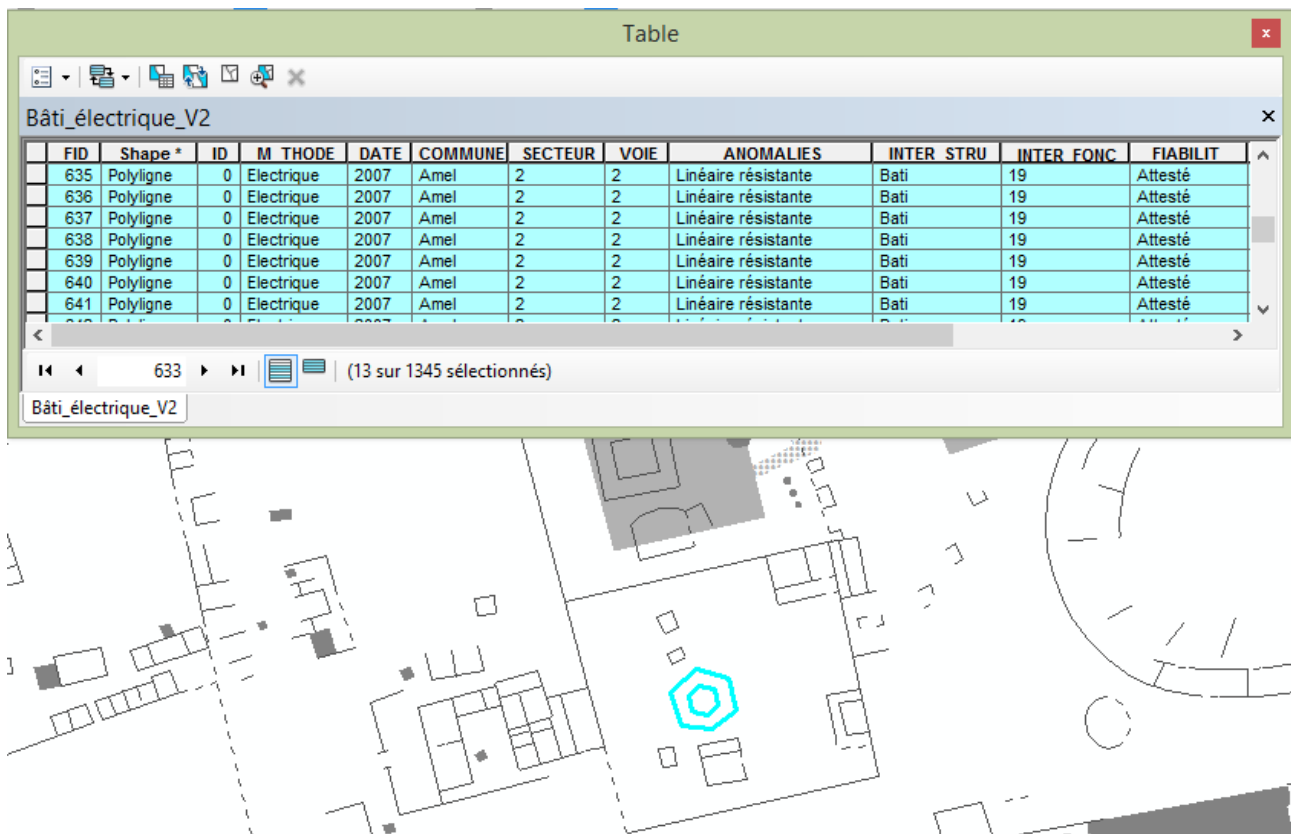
Table

Bâti_électrique_V2

| | FID | Shape * | ID | M_THODE | DATE | COMMUNE | SECTEUR | VOIE | ANOMALIES | INTER_STRU | INTER_FONC | FIABILIT |
|---|---|---|---|---|---|---|---|---|---|---|---|---|
| | 635 | Polyligne | 0 | Electrique | 2007 | Amel | 2 | 2 | Linéaire résistante | Bati | 19 | Attesté |
| | 636 | Polyligne | 0 | Electrique | 2007 | Amel | 2 | 2 | Linéaire résistante | Bati | 19 | Attesté |
| | 637 | Polyligne | 0 | Electrique | 2007 | Amel | 2 | 2 | Linéaire résistante | Bati | 19 | Attesté |
| | 638 | Polyligne | 0 | Electrique | 2007 | Amel | 2 | 2 | Linéaire résistante | Bati | 19 | Attesté |
| | 639 | Polyligne | 0 | Electrique | 2007 | Amel | 2 | 2 | Linéaire résistante | Bati | 19 | Attesté |
| | 640 | Polyligne | 0 | Electrique | 2007 | Amel | 2 | 2 | Linéaire résistante | Bati | 19 | Attesté |
| | 641 | Polyligne | 0 | Electrique | 2007 | Amel | 2 | 2 | Linéaire résistante | Bati | 19 | Attesté |

633 (13 sur 1345 sélectionnés)

Bâti_électrique_V2